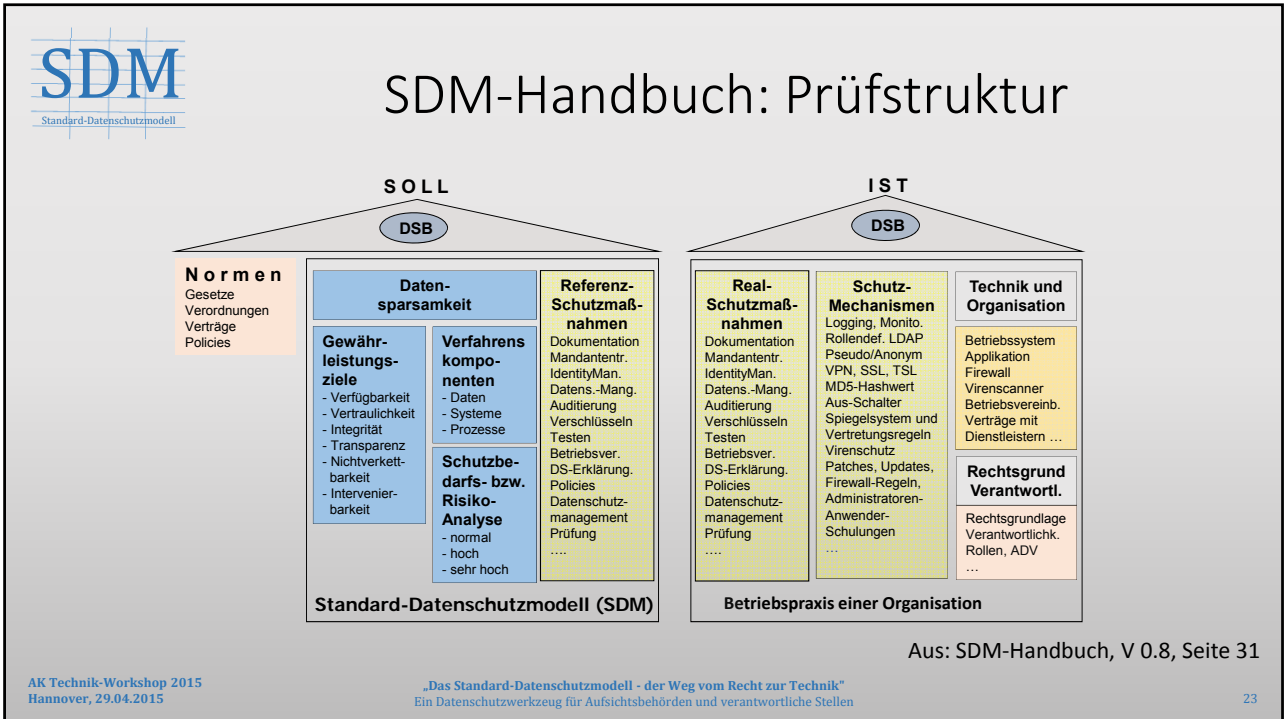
SDM
Standard-Datenschutzmodell

SDM-Handbuch: Prüfstruktur

SOLL

DSB

Normen
Gesetze
Verordnungen
Verträge
Policies

Datensparsamkeit

Gewährleistungsziele
- Verfügbarkeit
- Vertraulichkeit
- Integrität
- Transparenz
- Nichtverkettbarkeit
- Intervenierbarkeit

Verfahrenskomponenten
- Daten
- Systeme
- Prozesse

Schutzbedarfs- bzw. Risiko-Analyse
- normal
- hoch
- sehr hoch

Referenz-Schutzmaßnahmen
Dokumentation
Mandantentr.
IdentityMan.
Datens.-Mang.
Auditierung
Verschlüsseln
Testen
Betriebsver.
DS-Erklärung.
Policies
Datenschutzmanagement
Prüfung
….

Standard-Datenschutzmodell (SDM)

IST

DSB

Real-Schutzmaßnahmen
Dokumentation
Mandantentr.
IdentityMan.
Datens.-Mang.
Auditierung
Verschlüsseln
Testen
Betriebsver.
DS-Erklärung.
Policies
Datenschutzmanagement
Prüfung
….

Schutz-Mechanismen
Logging, Monito.
Rollendef. LDAP
Pseudo/Anonym
VPN, SSL, TSL
MD5-Hashwert
Aus-Schalter
Spiegelsystem und Vertretungsregeln
Virenschutz
Patches, Updates,
Firewall-Regeln,
Administratoren-
Anwender-Schulungen
…

Technik und Organisation

Betriebssystem
Applikation
Firewall
Virenscanner
Betriebsvereinb.
Verträge mit Dienstleistern …

Rechtsgrund Verantwortl.

Rechtsgrundlage
Verantwortlichk.
Rollen, ADV
…

Betriebspraxis einer Organisation

Aus: SDM-Handbuch, V 0.8, Seite 31

AK Technik-Workshop 2015
Hannover, 29.04.2015

„Das Standard-Datenschutzmodell - der Weg vom Recht zur Technik"
Ein Datenschutzwerkzeug für Aufsichtsbehörden und verantwortliche Stellen

23